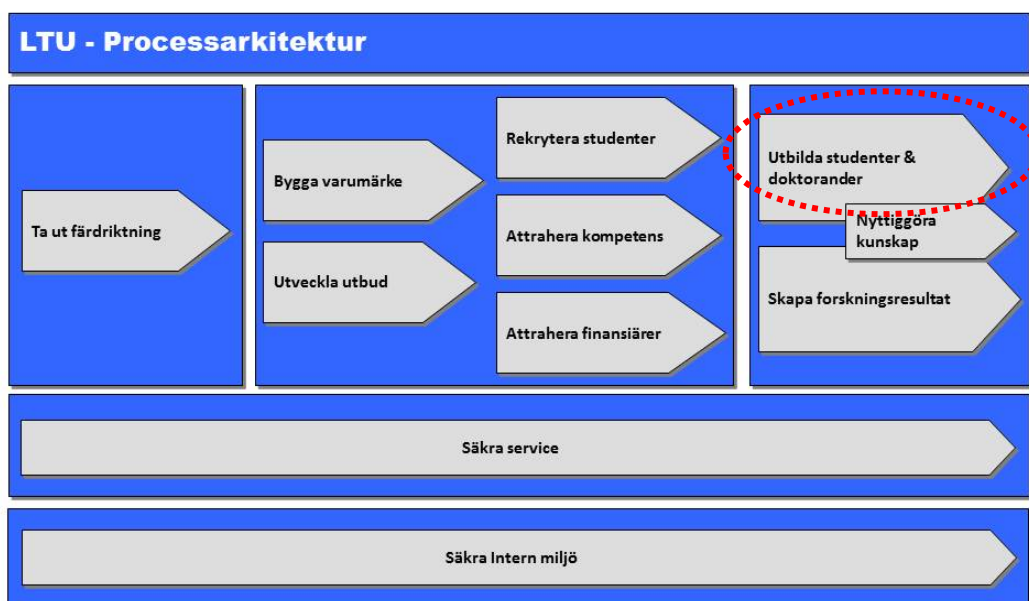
LTU - Processarkitektur

Ta ut färdriktning

Bygga varumärke

Utveckla utbud

Rekrytera studenter

Attrahera kompetens

Attrahera finansiärer

Utbilda studenter & doktorander

Nyttiggöra kunskap

Skapa forskningsresultat

Säkra service

Säkra Intern miljö